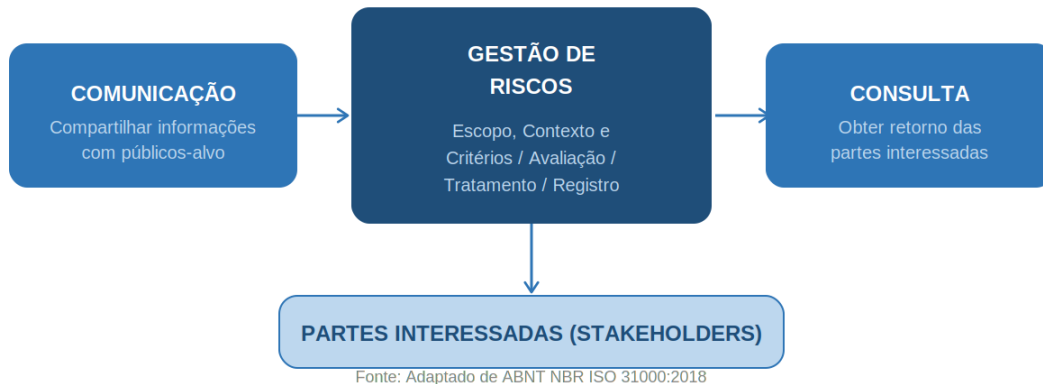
COMUNICAÇÃO
Compartilhar informações com públicos-alvo

GESTÃO DE RISCOS
Escopo, Contexto e Critérios / Avaliação / Tratamento / Registro

CONSULTA
Obter retorno das partes interessadas

PARTES INTERESSADAS (STAKEHOLDERS)

Fonte: Adaptado de ABNT NBR ISO 31000:2018